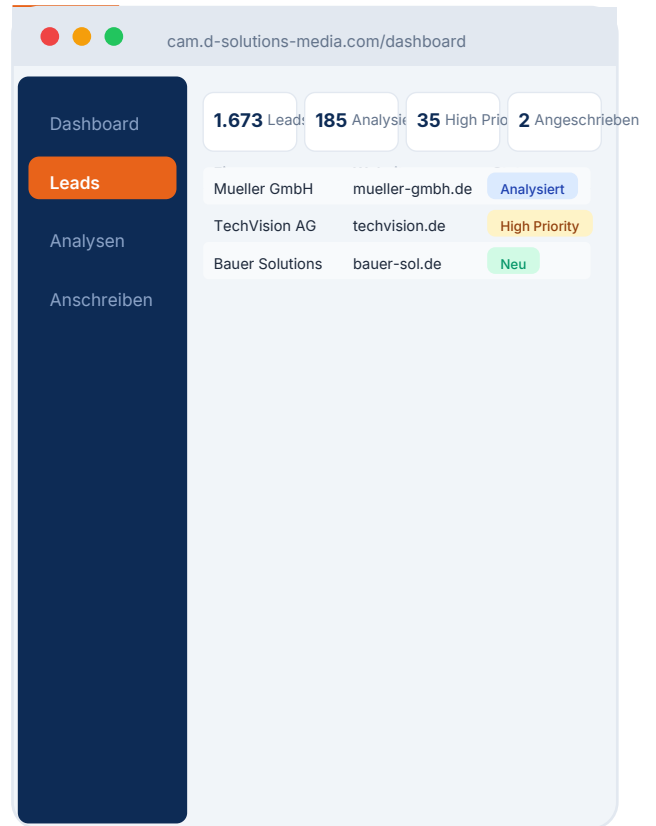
cam.d-solutions-media.com/dashboard

Dashboard

Leads

Analysen

Anschreiben

1.673 Leads

185 Analysie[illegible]

35 High Prio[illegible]

2 Angeschrieben

| | | |
|---|---|---|
| Mueller GmbH | mueller-gmbh.de | Analysiert |
| TechVision AG | techvision.de | High Priority |
| Bauer Solutions | bauer-sol.de | Neu |